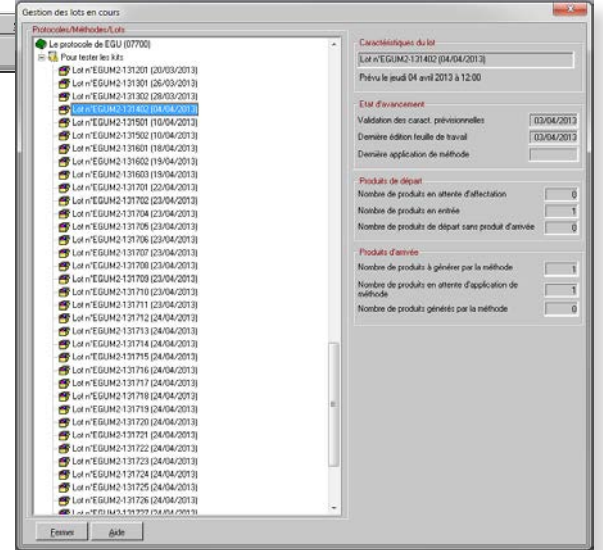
Gestion des lots en cours

Protocoles/Méthodes/Lots

Le protocole de EGU (07700)
Pour tester les kits
Lot n°EGUM2-131201 (20/03/2013)
Lot n°EGUM2-131301 (26/03/2013)
Lot n°EGUM2-131302 (28/03/2013)
Lot n°EGUM2-131402 (04/04/2013)
Lot n°EGUM2-131501 (10/04/2013)
Lot n°EGUM2-131502 (10/04/2013)
Lot n°EGUM2-131601 (18/04/2013)
Lot n°EGUM2-131602 (19/04/2013)
Lot n°EGUM2-131603 (19/04/2013)
Lot n°EGUM2-131701 (22/04/2013)
Lot n°EGUM2-131702 (23/04/2013)
Lot n°EGUM2-131704 (23/04/2013)
Lot n°EGUM2-131705 (23/04/2013)
Lot n°EGUM2-131706 (23/04/2013)
Lot n°EGUM2-131707 (23/04/2013)
Lot n°EGUM2-131708 (23/04/2013)
Lot n°EGUM2-131709 (23/04/2013)
Lot n°EGUM2-131710 (23/04/2013)
Lot n°EGUM2-131711 (23/04/2013)
Lot n°EGUM2-131712 (24/04/2013)
Lot n°EGUM2-131713 (24/04/2013)
Lot n°EGUM2-131714 (24/04/2013)
Lot n°EGUM2-131715 (24/04/2013)
Lot n°EGUM2-131716 (24/04/2013)
Lot n°EGUM2-131717 (24/04/2013)
Lot n°EGUM2-131718 (24/04/2013)
Lot n°EGUM2-131719 (24/04/2013)
Lot n°EGUM2-131720 (24/04/2013)
Lot n°EGUM2-131721 (24/04/2013)
Lot n°EGUM2-131722 (24/04/2013)
Lot n°EGUM2-131723 (24/04/2013)
Lot n°EGUM2-131724 (24/04/2013)
Lot n°EGUM2-131725 (24/04/2013)
Lot n°EGUM2-131726 (24/04/2013)
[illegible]

Caractéristiques du lot
Lot n°EGUM2-131402 (04/04/2013)
Prévu le jeudi 04 avril 2013 à 12:00

Etat d'avancement
Validation des caract. prévisionnelles 03/04/2013
Dernière édition feuille de travail 03/04/2013
Dernière application de méthode

Produits de départ
Nombre de produits en attente d'affectation 0
Nombre de produits en entrée 1
Nombre de produits de départ sans produit d'arrivée 0

Produits d'arrivée
Nombre de produits à générer par la méthode 1
Nombre de produits en attente d'application de méthode 1
Nombre de produits générés par la méthode 0

Fermer
Aide